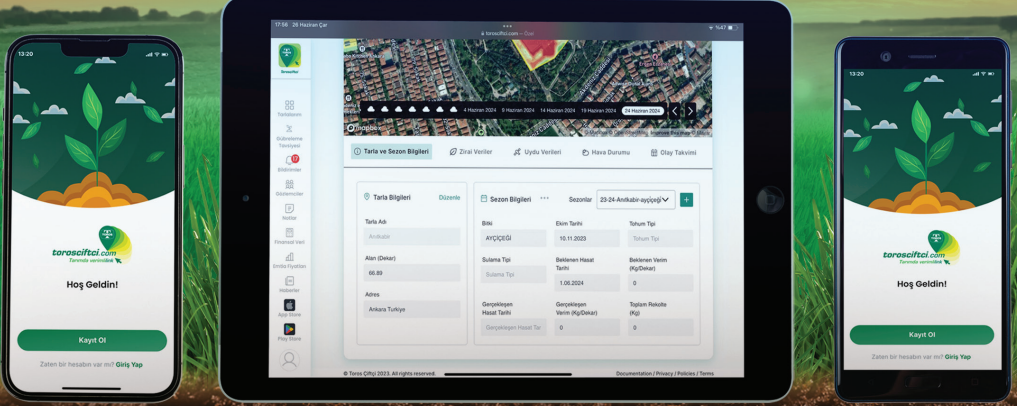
13:20

torosciftci.com
Tarımda verimlilik

Hoş Geldin!

Kayıt Ol

Zaten bir hesabın var mı? Giriş Yap

17:56 26 Haziran Çar

torosciftci.com — Özel

%47

Torosciftci

Tarlalarım

Gübreleme Tavsiyesi

Bildirimler

Gözlemciler

Notlar

Finansal Veri

Emtia Fiyatları

Haberler

App Store

Play Store

4 Haziran 2024 9 Haziran 2024 14 Haziran 2024 19 Haziran 2024 24 Haziran 2024

mapbox

Tarla ve Sezon Bilgileri

Zirai Veriler

Uydu Verileri

Hava Durumu

Olay Takvimi

Tarla Bilgileri

Düzenle

Tarla Adı

Anıkabir

Alan (Dekar)

66.89

Adres

Ankara Turkiye

Sezon Bilgileri

Sezonlar

23-24-Anıtkabir-ayçiçeği

Bitki

AYÇİÇEĞİ

Ekim Tarihi

10.11.2023

Tohum Tipi

Tohum Tipi

Sulama Tipi

Sulama Tipi

Beklenen Hasat Tarihi

1.06.2024

Beklenen Verim (Kg/Dekar)

0

Gerçekleşen Hasat Tarihi

Gerçekleşen Hasat Tar

Gerçekleşen Verim (Kg/Dekar)

0

Toplam Rekolte (Kg)

0

© Toros Çiftçi 2023. All rights reserved.

Documentation / Privacy / Policies / Terms

13:20

torosciftci.com
Tarımda verimlilik

Hoş Geldin!

Kayıt Ol

Zaten bir hesabın var mı? Giriş Yap